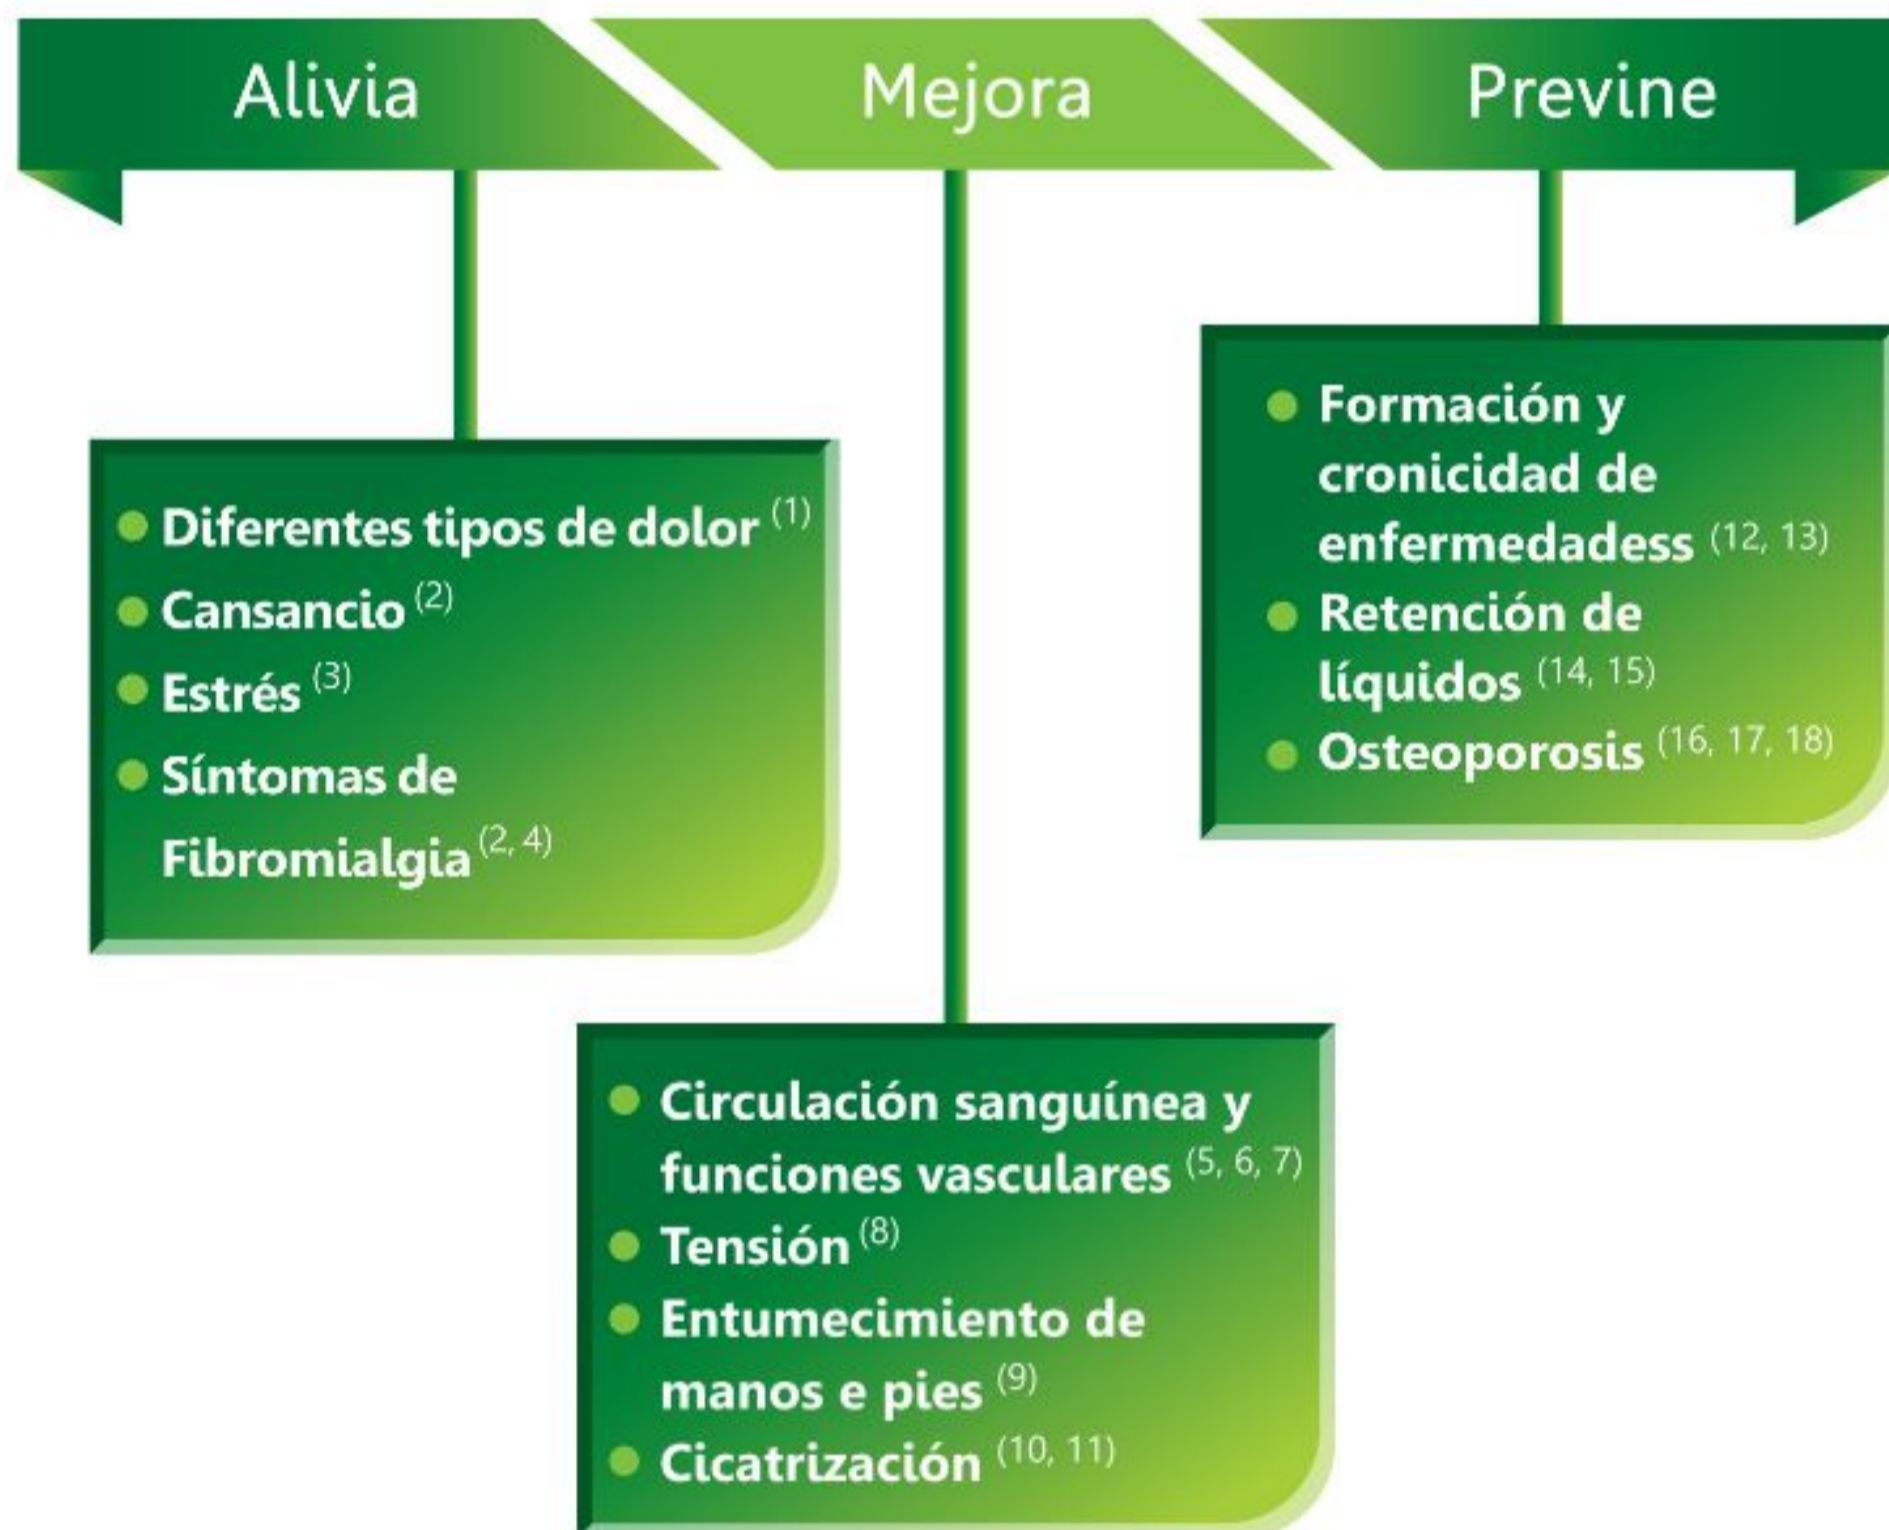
Alivia

Mejora

Previne

- Diferentes tipos de dolor $^{(1)}$
- Cansancio $^{(2)}$
- Estrés $^{(3)}$
- Síntomas de Fibromialgia $^{(2, 4)}$

- Formación y cronicidad de enfermedadess $^{(12, 13)}$
- Retención de líquidos $^{(14, 15)}$
- Osteoporosis $^{(16, 17, 18)}$

- Circulación sanguínea y funciones vasculares $^{(5, 6, 7)}$
- Tensión $^{(8)}$
- Entumecimiento de manos e pies $^{(9)}$
- Cicatrización $^{(10, 11)}$